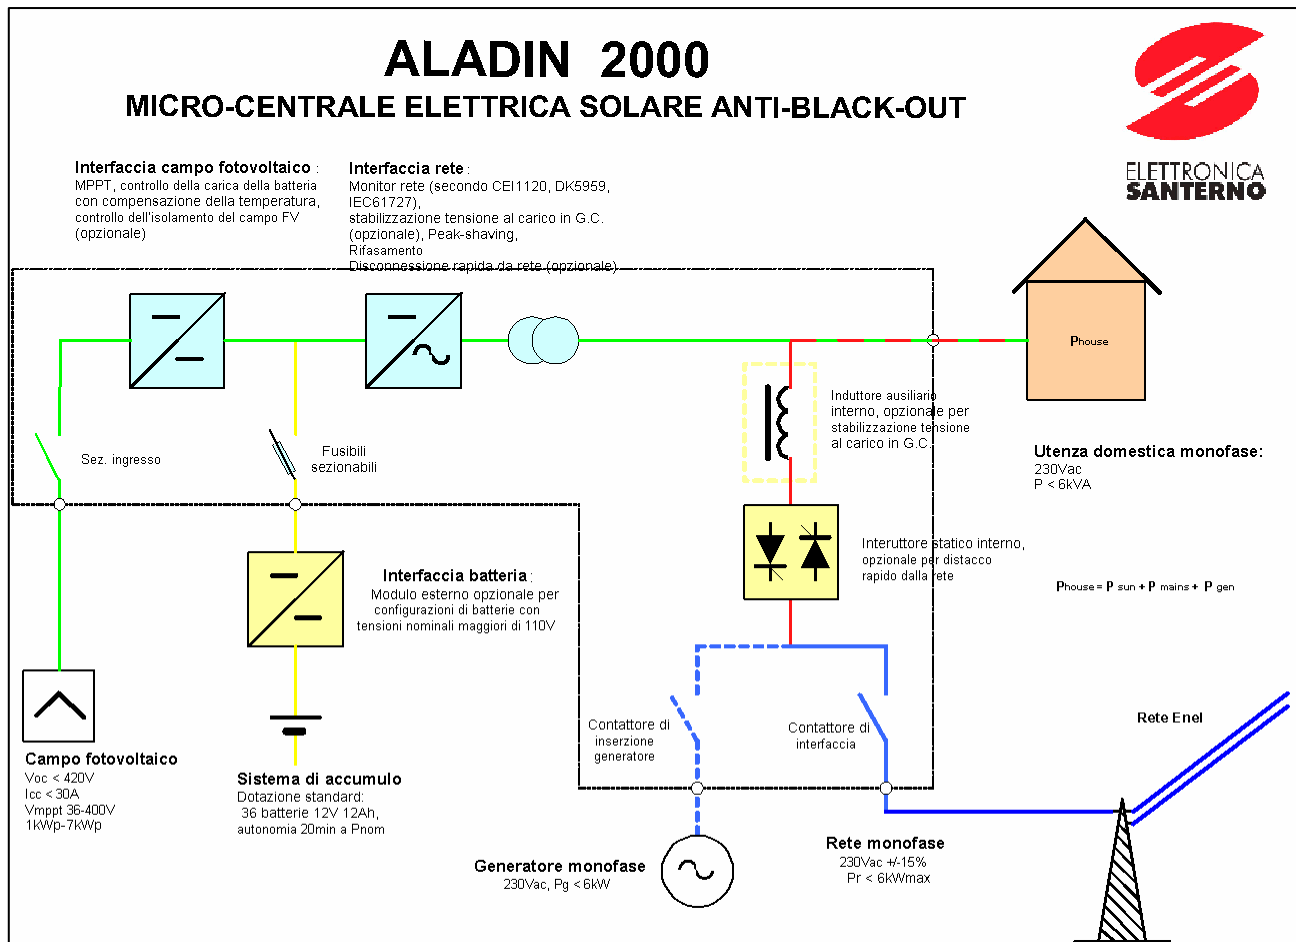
ALADIN 2000
MICRO-CENTRALE ELETTRICA SOLARE ANTI-BLACK-OUT

ELETTRONICA
SANTERNO

Interfaccia campo fotovoltaico :
MPPT, controllo della carica della batteria con compensazione della temperatura, controllo dell'isolamento del campo FV (opzionale)

Interfaccia rete :
Monitor rete (secondo CEI1120, DK5959, IEC61727),
stabilizzazione tensione al carico in G.C. (opzionale), Peak-shaving,
Rifasamento
Disconnessione rapida da rete (opzionale)

Phouse

Sez. ingresso

Fusibili sezionabili

Induttore ausiliario interno, opzionale per stabilizzazione tensione al carico in G.C.

Utenza domestica monofase:
230Vac
P < 6kVA

Interfaccia batteria :
Modulo esterno opzionale per configurazioni di batterie con tensioni nominali maggiori di 110V

Interuttore statico interno, opzionale per distacco rapido dalla rete

Phouse = P sun + P mains + P gen

Contattore di inserzione generatore

Contattore di interfaccia

Rete Enel

Campo fotovoltaico
Voc < 420V
Icc < 30A
Vmppt 36-400V
1kWp-7kWp

Sistema di accumulo
Dotazione standard:
36 batterie 12V 12Ah,
autonomia 20min a Pnom

Generatore monofase
230Vac, Pg < 6kW

Rete monofase
230Vac +/-15%
Pr < 6kWmax